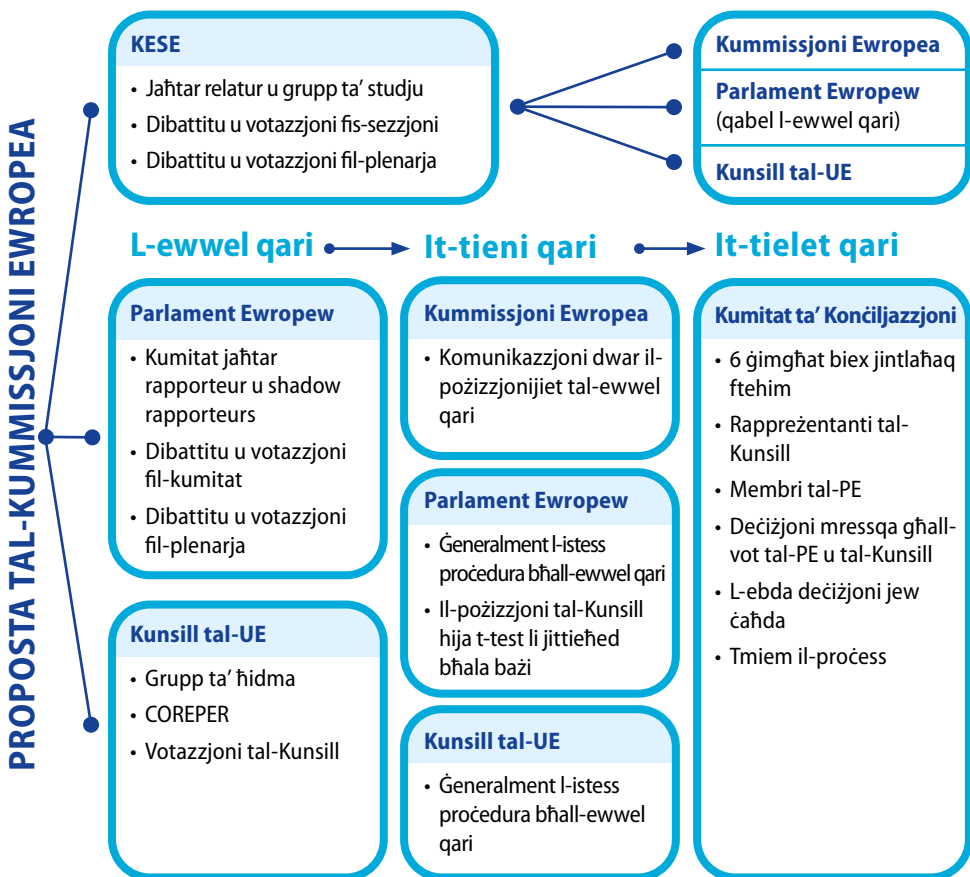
PROPOSTA TAL-KUMMISSJONI EWROPEA

KESE
• Jaħtar relatur u grupp ta' studju
• Dibattitu u votazzjoni fis-sezzjoni
• Dibattitu u votazzjoni fil-plenarja

Kummissjoni Ewropea

Parlament Ewropew (qabel l-ewwel qari)

Kunsill tal-UE

L-ewwel qari → It-tieni qari → It-tielet qari

Parlament Ewropew
• Kumitat jaħtar rapporteur u shadow rapporteurs
• Dibattitu u votazzjoni fil-kumitat
• Dibattitu u votazzjoni fil-plenarja

Kunsill tal-UE
• Grupp ta' ħidma
• COREPER
• Votazzjoni tal-Kunsill

Kummissjoni Ewropea
• Komunikazzjoni dwar il-pożizzjonijiet tal-ewwel qari

Parlament Ewropew
• Ġeneralment l-istess proċedura bħall-ewwel qari
• Il-pożizzjoni tal-Kunsill hija t-test li jittieħed bħala bażi

Kunsill tal-UE
• Ġeneralment l-istess proċedura bħall-ewwel qari

Kumitat ta' Konċiljazzjoni
• 6 ġimgħat biex jintlaħaq ftehim
• Rappreżentanti tal-Kunsill
• Membri tal-PE
• Deċiżjoni mressqa għall-vot tal-PE u tal-Kunsill
• L-ebda deċiżjoni jew ċaħda
• Tmiem il-proċess